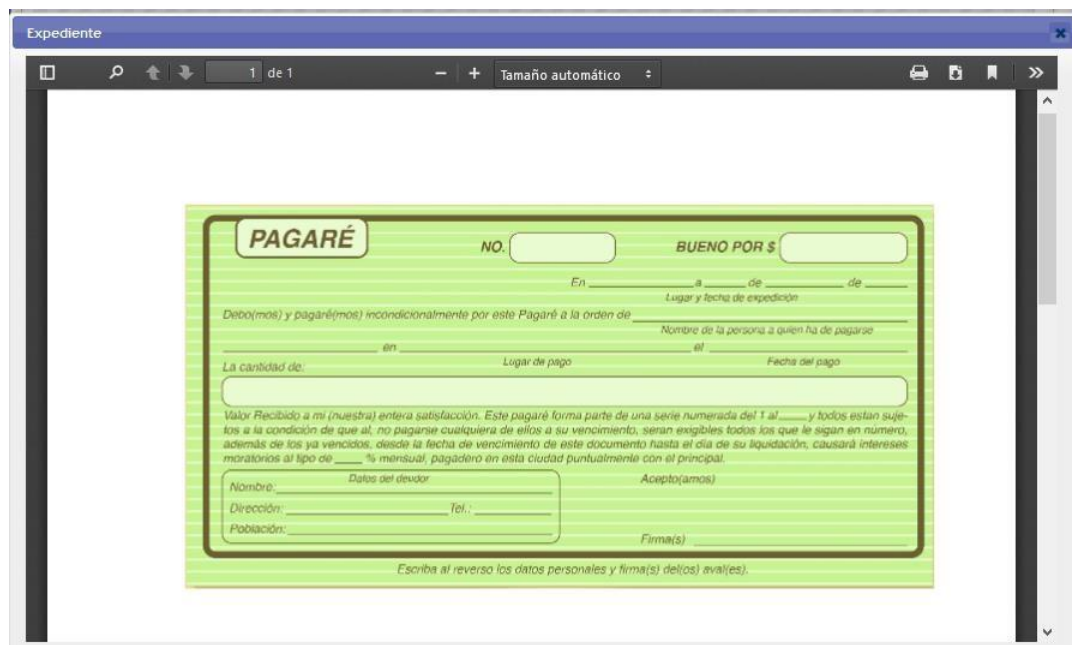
Expediente

1 de 1

Tamaño automático

PAGARÉ

NO.

BUENO POR $

En ________ a ______ de ________ de ______

Lugar y fecha de expedición

Debo(mos) y pagaré(mos) incondicionalmente por este Pagaré a la orden de ________

Nombre de la persona a quien ha de pagarse

________ en ________ el ________

Lugar de pago

Fecha del pago

La cantidad de:

Valor Recibido a mi (nuestra) entera satisfacción. Este pagaré forma parte de una serie numerada del 1 al ____ y todos estan sujetos a la condición de que al, no pagarse cualquiera de ellos a su vencimiento, seran exigibles todos los que le sigan en número, además de los ya vencidos, desde la fecha de vencimiento de este documento hasta el día de su liquidación, causará intereses moratorios al tipo de ____ % mensual, pagadero en esta ciudad puntualmente con el principal.

Datos del deudor

Nombre: ________

Dirección: ________ Tel.: ________

Población: ________

Acepto(amos)

Firma(s) ________

Escriba al reverso los datos personales y firma(s) del(os) aval(es).